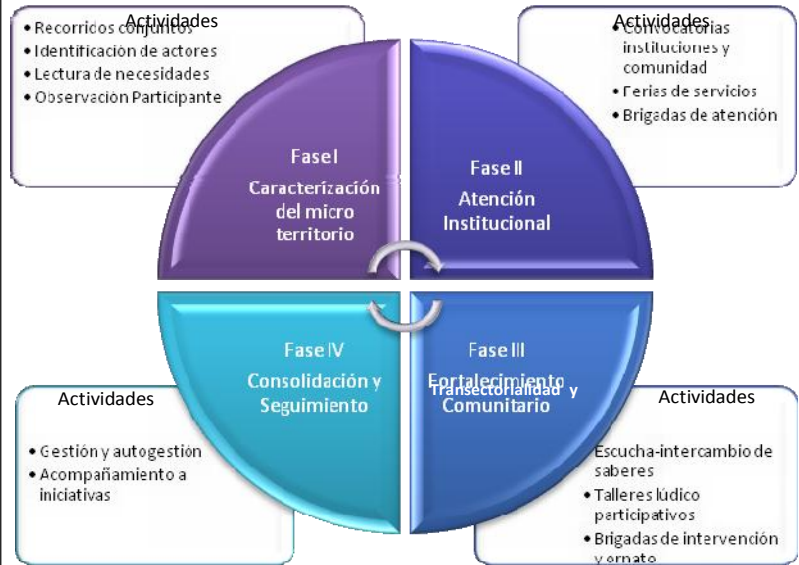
Actividades

• Recorridos conjuntos
• Identificación de actores
• Lectura de necesidades
• Observación Participante

Actividades

• Convocatorias instituciones y comunidad
• Ferias de servicios
• Brigadas de atención

Fase I
Caracterización del micro territorio

Fase II
Atención Institucional

Fase IV
Consolidación y Seguimiento

Fase III
Fortalecimiento Transectorialidad y Comunitario

Actividades

• Gestión y autogestión
• Acompañamiento a iniciativas

Actividades

Escucha-intercambio de saberes
• Talleres lúdico participativos
• Brigadas de intervención y ornato